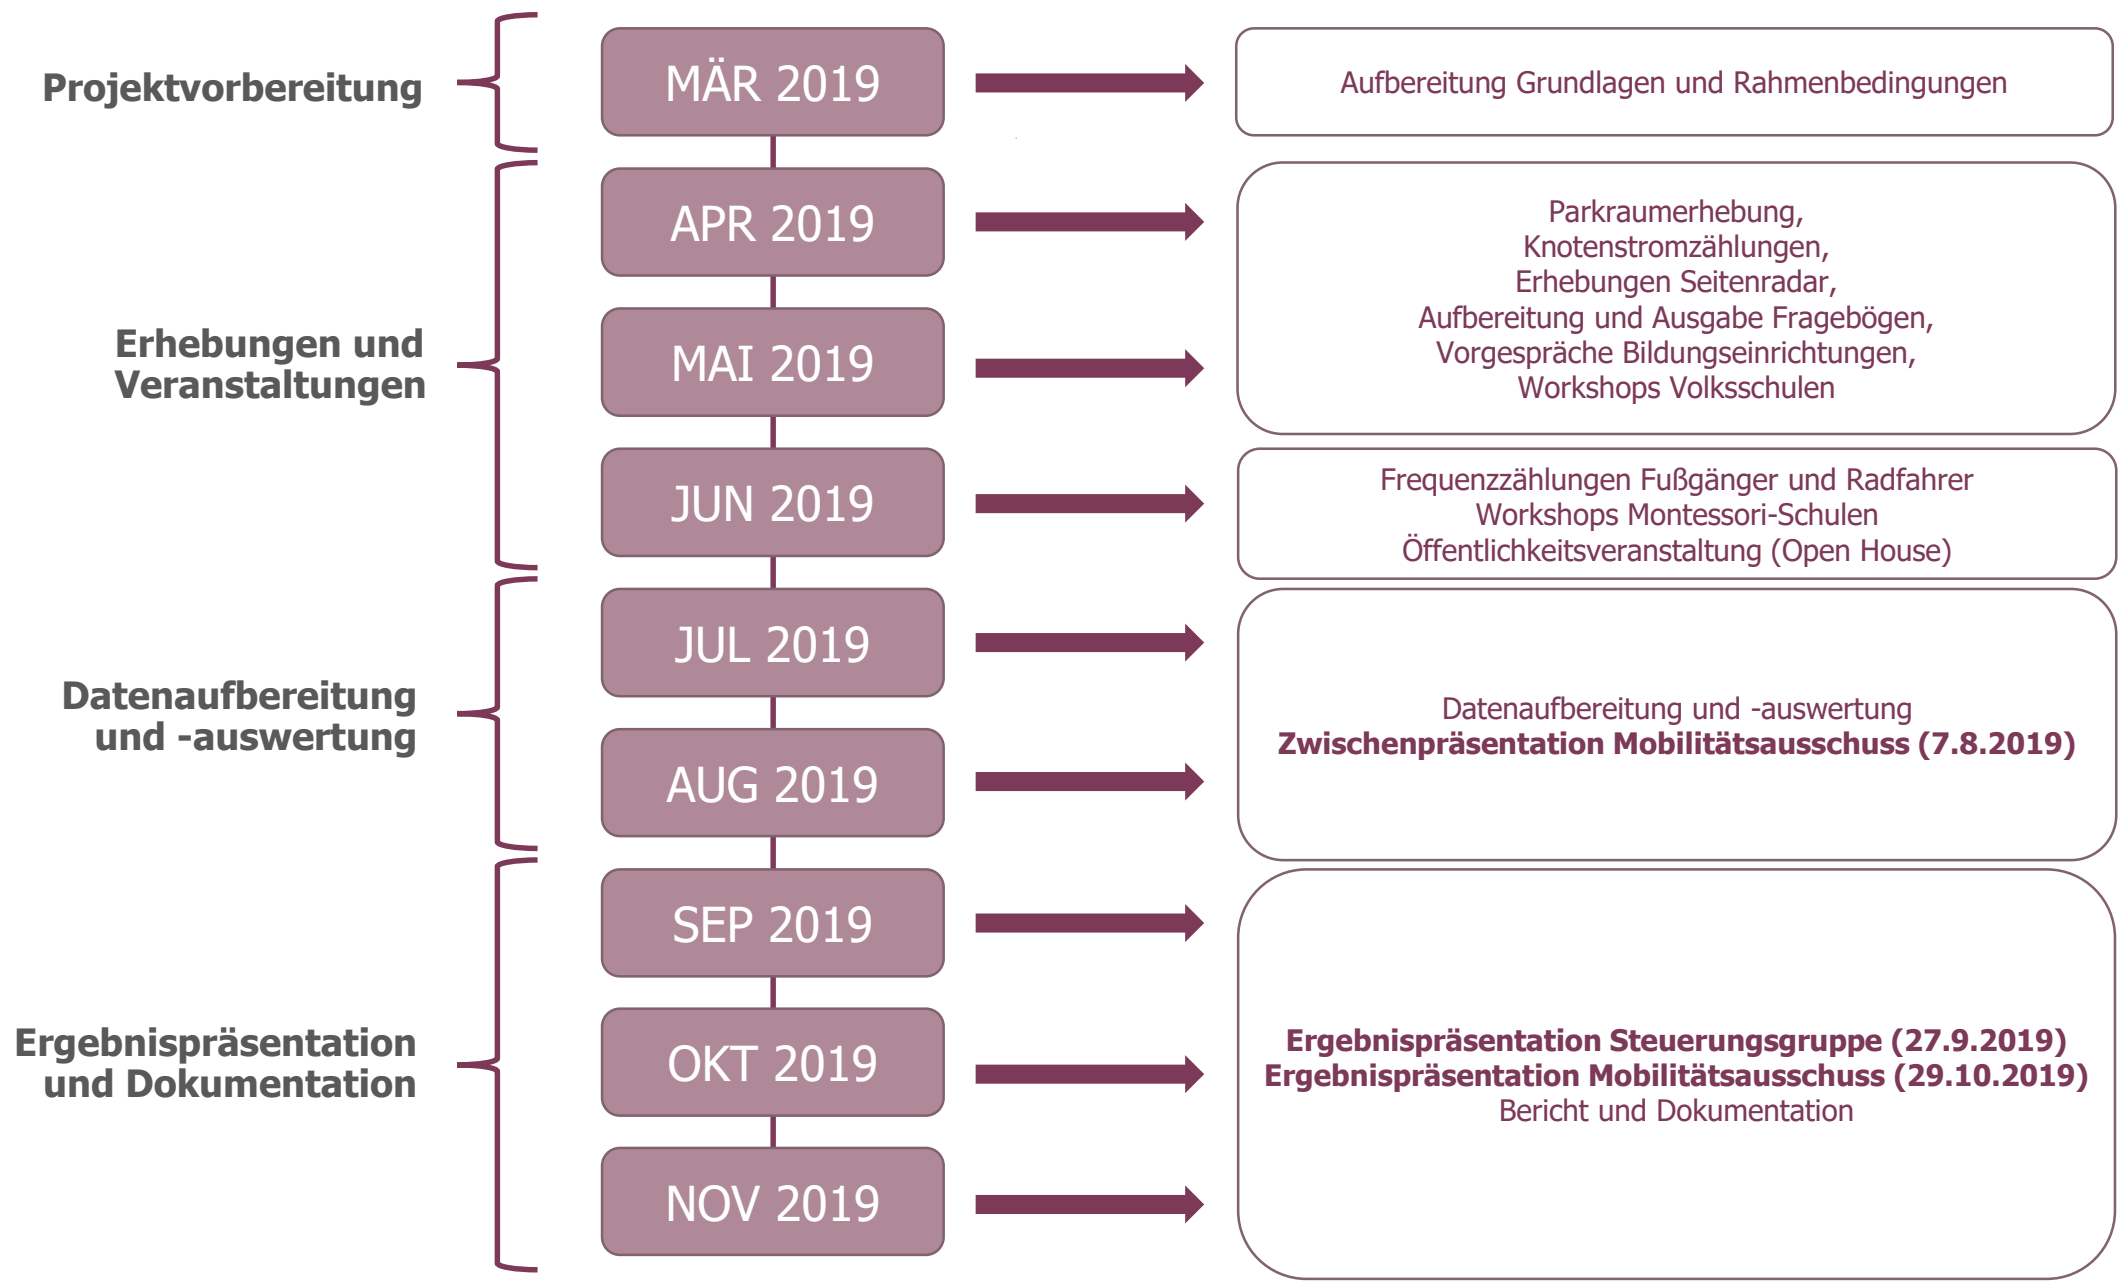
Projektvorbereitung

MÄR 2019

Aufbereitung Grundlagen und Rahmenbedingungen

Erhebungen und Veranstaltungen

APR 2019

MAI 2019

Parkraumerhebung,
Knotenstromzählungen,
Erhebungen Seitenradar,
Aufbereitung und Ausgabe Fragebögen,
Vorgespräche Bildungseinrichtungen,
Workshops Volksschulen

JUN 2019

Frequenzzählungen Fußgänger und Radfahrer
Workshops Montessori-Schulen
Öffentlichkeitsveranstaltung (Open House)

Datenaufbereitung und -auswertung

JUL 2019

AUG 2019

Datenaufbereitung und -auswertung
**Zwischenpräsentation Mobilitätsausschuss (7.8.2019)**

Ergebnispräsentation und Dokumentation

SEP 2019

OKT 2019

NOV 2019

**Ergebnispräsentation Steuerungsgruppe (27.9.2019)**
**Ergebnispräsentation Mobilitätsausschuss (29.10.2019)**
Bericht und Dokumentation